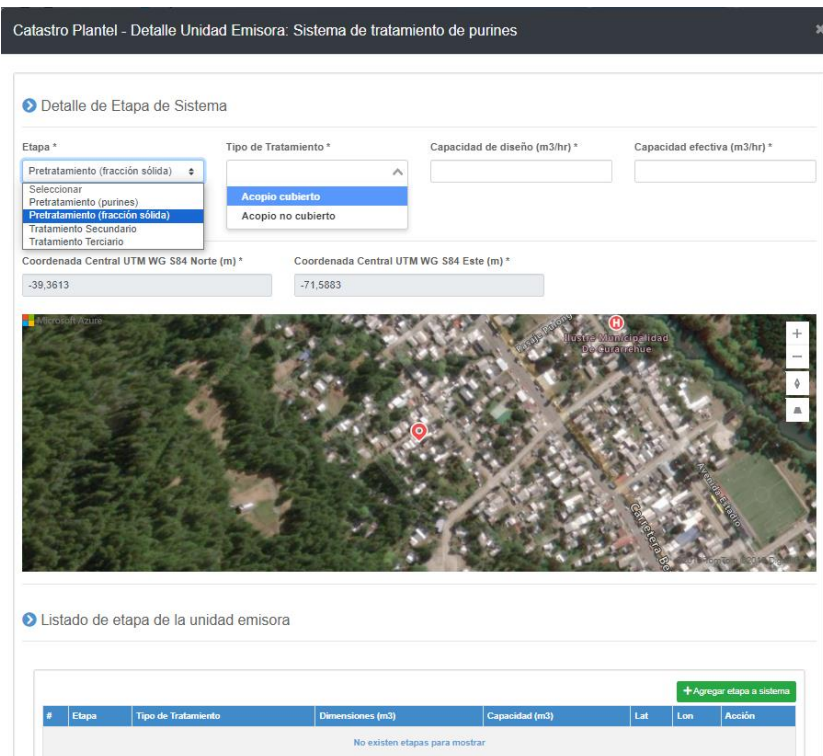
Catastro Plantel - Detalle Unidad Emisora: Sistema de tratamiento de purines

Detalle de Etapa de Sistema

Etapa *

Pretratamiento (fracción sólida)

Seleccionar
Pretratamiento (purines)
Pretratamiento (fracción sólida)
Tratamiento Secundario
Tratamiento Terciario

Tipo de Tratamiento *

Acopio cubierto
Acopio no cubierto

Capacidad de diseño (m3/hr) *

Capacidad efectiva (m3/hr) *

Coordenada Central UTM WG S84 Norte (m) *

-39,3613

Coordenada Central UTM WG S84 Este (m) *

-71,5883

Microsoft Azure

Ilustre Municipalidad De Curarrehue

Carretera

Listado de etapa de la unidad emisora

+Agregar etapa a sistema

| # | Etapa | Tipo de Tratamiento | Dimensiones (m3) | Capacidad (m3) | Lat | Lon | Acción |
|---|---|---|---|---|---|---|---|
| No existen etapas para mostrar | | | | | | | |